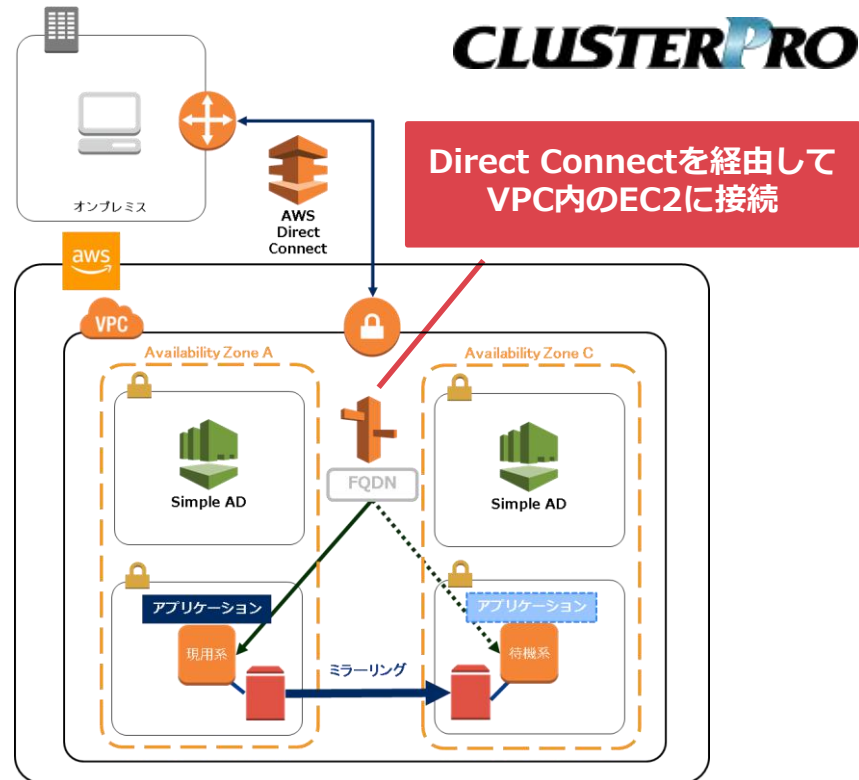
CLUSTERPRO

オンプレミス

AWS
Direct
Connect

Direct Connectを経由して
VPC内のEC2に接続

aws

VPC

Availability Zone A

Availability Zone C

Simple AD

Simple AD

FQDN

アプリケーション

アプリケーション

現用系

待機系

ミラーリング